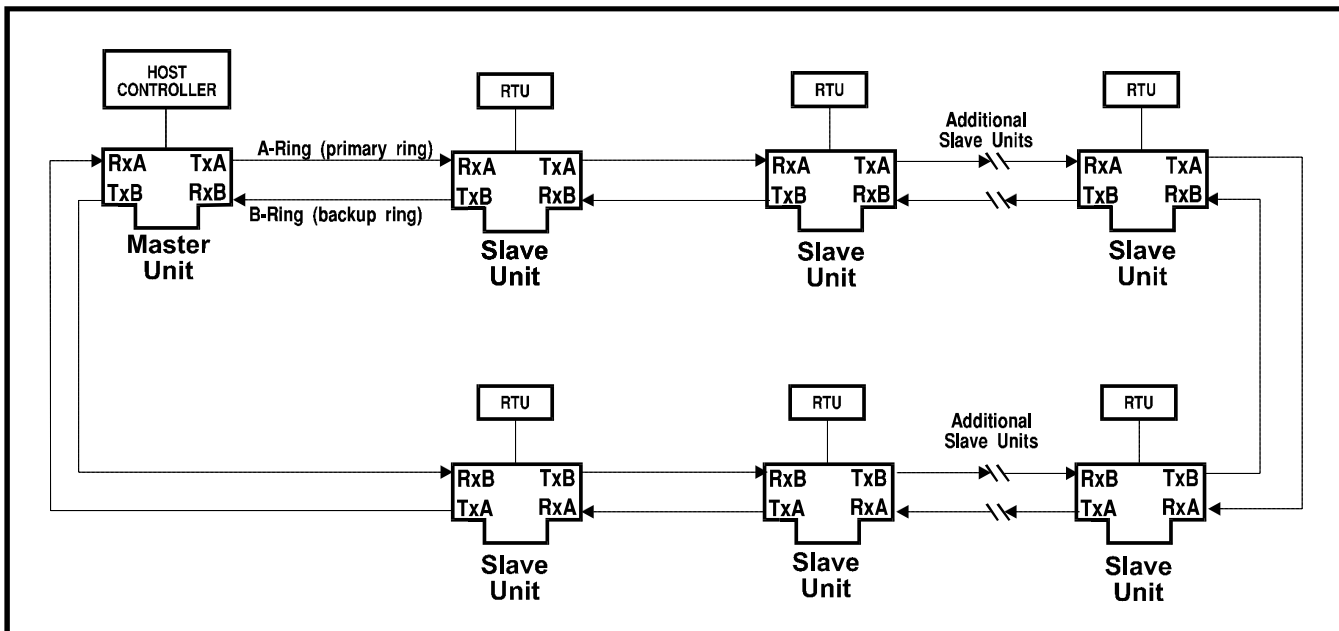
HOST CONTROLLER

RTU

RTU

RTU

A-Ring (primary ring)

Additional Slave Units

RxA TxA
TxB RxB

RxA TxA
TxB RxB

RxA TxA
TxB RxB

RxA TxA
TxB RxB

B-Ring (backup ring)

Master Unit

Slave Unit

Slave Unit

Slave Unit

RTU

RTU

RTU

Additional Slave Units

RxB TxB
TxA RxA

RxB TxB
TxA RxA

RxB TxB
TxA RxA

Slave Unit

Slave Unit

Slave Unit